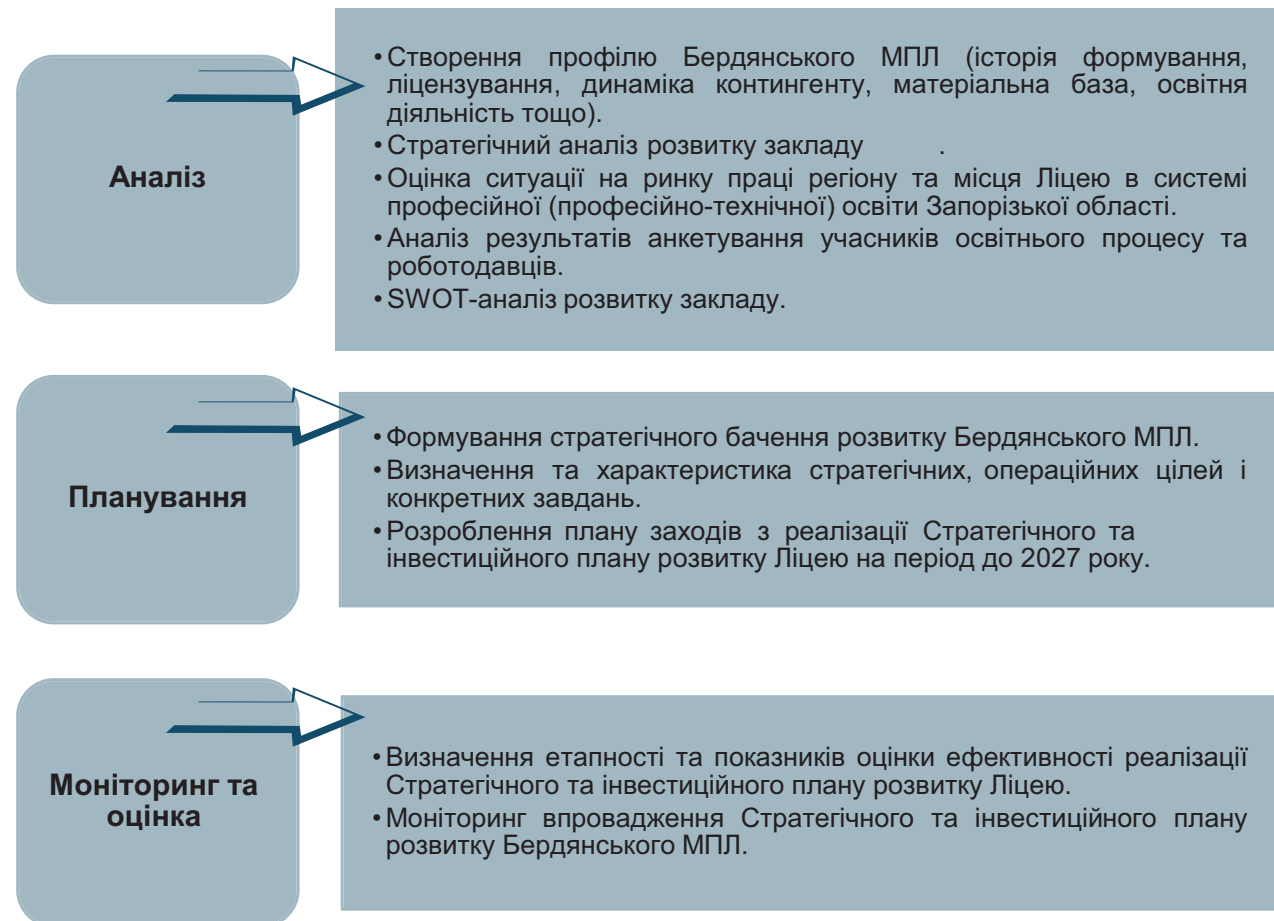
Аналіз

• Створення профілю Бердянського МПЛ (історія формування, ліцензування, динаміка контингенту, матеріальна база, освітня діяльність тощо).
• Стратегічний аналіз розвитку закладу .
• Оцінка ситуації на ринку праці регіону та місця Ліцею в системі професійної (професійно-технічної) освіти Запорізької області.
• Аналіз результатів анкетування учасників освітнього процесу та роботодавців.
• SWOT-аналіз розвитку закладу.

Планування

• Формування стратегічного бачення розвитку Бердянського МПЛ.
• Визначення та характеристика стратегічних, операційних цілей і конкретних завдань.
• Розроблення плану заходів з реалізації Стратегічного та інвестиційного плану розвитку Ліцею на період до 2027 року.

Моніторинг та оцінка

• Визначення етапності та показників оцінки ефективності реалізації Стратегічного та інвестиційного плану розвитку Ліцею.
• Моніторинг впровадження Стратегічного та інвестиційного плану розвитку Бердянського МПЛ.